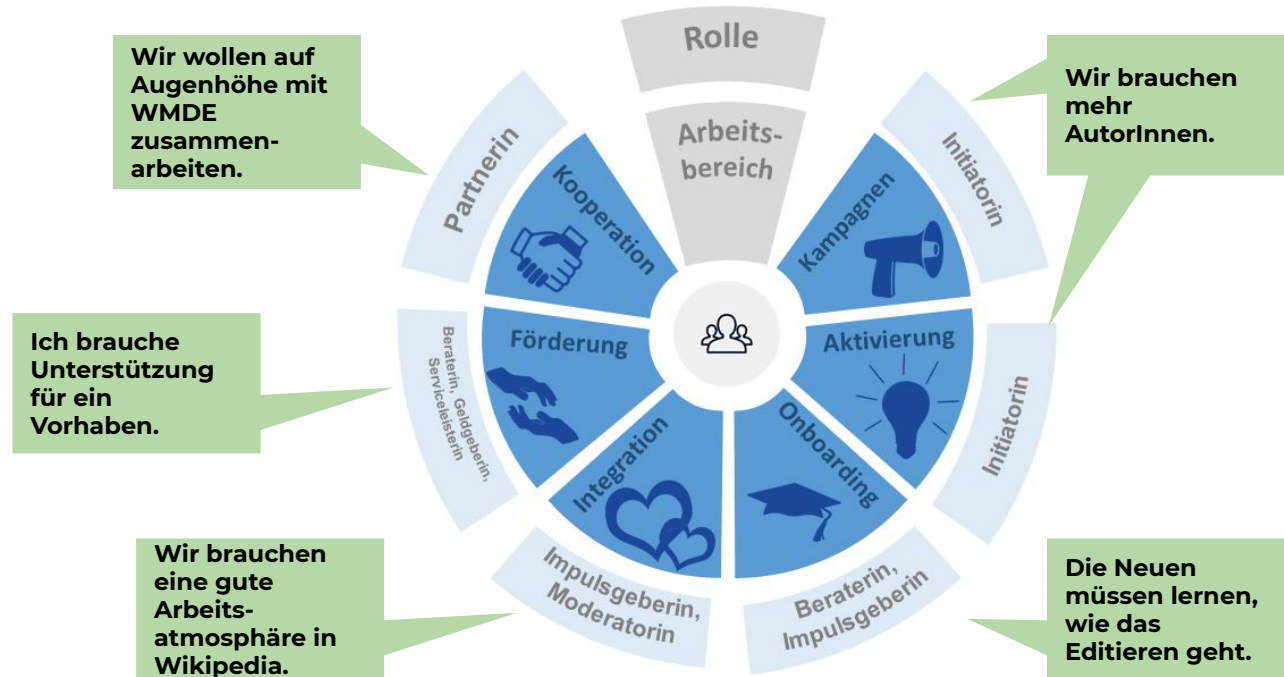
Wir wollen auf Augenhöhe mit WMDE zusammenarbeiten.

Rolle

Arbeitsbereich

Wir brauchen mehr AutorInnen.

Partnerin

Kooperation

Kampagnen

Initiatorin

Ich brauche Unterstützung für ein Vorhaben.

Förderung

Aktivierung

Initiatorin

Beraterin, Geldgeberin, Serviceleisterin

Integration

Onboarding

Wir brauchen eine gute Arbeitsatmosphäre in Wikipedia.

Impulsgeberin, Moderatorin

Beraterin, Impulsgeberin

Die Neuen müssen lernen, wie das Editieren geht.